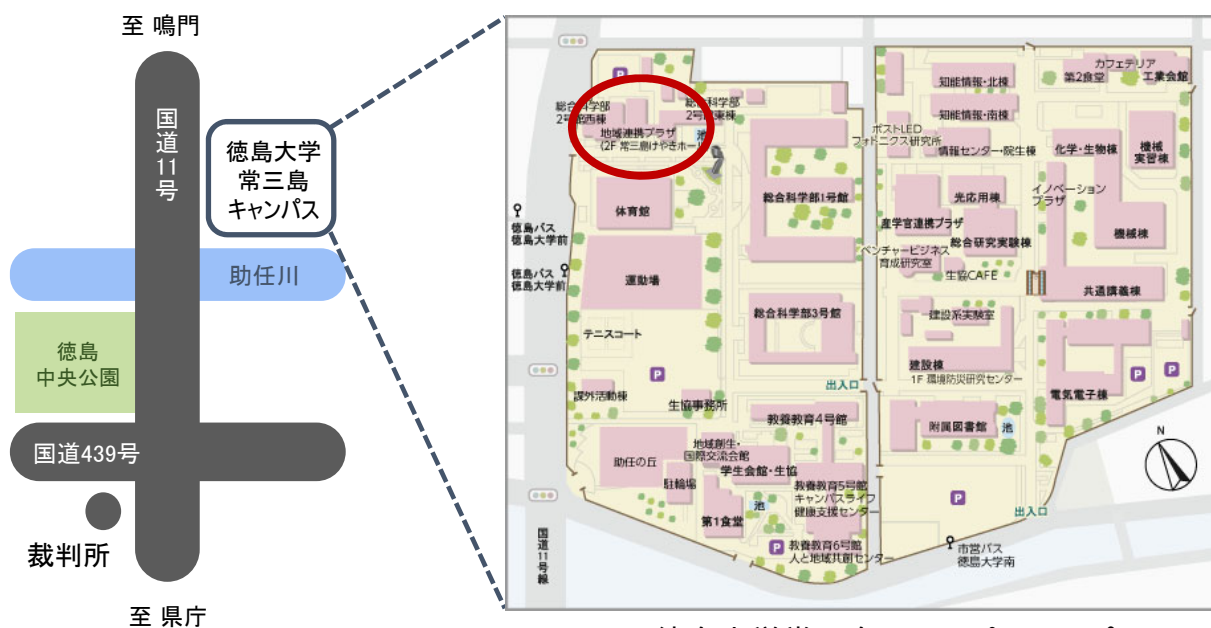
至 鳴門

国道11号

徳島大学
常三島
キャンパス

助任川

徳島
中央公園

国道439号

裁判所

至 県庁

P

総合科学部
2号館西棟

総合科学部
2号館東棟

地域連携プラザ
(2F 常三島けやきホール)

池

体育館

総合科学部1号館

徳島バス
徳島大学前

徳島バス
徳島大学前

運動場

テニスコート

総合科学部3号館

P

課外活動棟

生協事務所

出入口

教養教育4号館

助任の丘

地域創生・
国際交流会館

学生会館・生協

駐輪場

池

教養教育5号館
キャンパスライフ
健康支援センター

第1食堂

P

教養教育6号館
人と地域共創センター

国道11号線

カフェテリア

第2食堂

工業会館

知能情報・北棟

知能情報・南棟

ポストLED
フォトニクス研究所

情報センター・院生棟

化学・生物棟

機械
実習棟

光応用棟

イノベーション
プラザ

産学官連携プラザ

総合研究実験棟

機械棟

ベンチャービジネス
育成研究室

生協CAFE

共通講義棟

建設系実験室

建設棟
1F 環境防災研究センター

P

P

電気電子棟

附属図書館

池

N

P

出入口

市営バス
徳島大学南